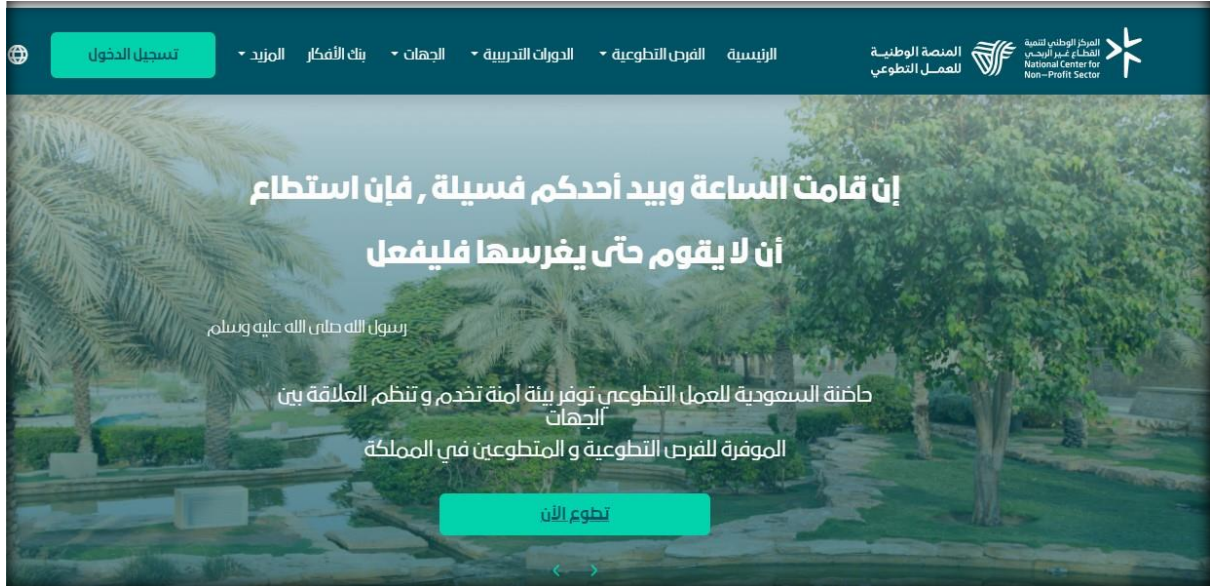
المركز الوطني لتنمية القطاع غير الربحي
National Center for Non-Profit Sector

المنصة الوطنية للعمل التطوعي

الرئيسية الفرص التطوعية الدورات التدريبية الجهات بنك الأفكار المزيد

تسجيل الدخول

إن قامت الساعة وبيد أحدكم فسيلة , فإن استطاع أن لا يقوم حتى يغرسها فليفعل

رسول الله صلى الله عليه وسلم

حاضنة السعودية للعمل التطوعي توفر بيئة آمنة تخدم و تنظم العلاقة بين الجهات
الموفرة للفرص التطوعية و المتطوعين في المملكة

تطوع الآن